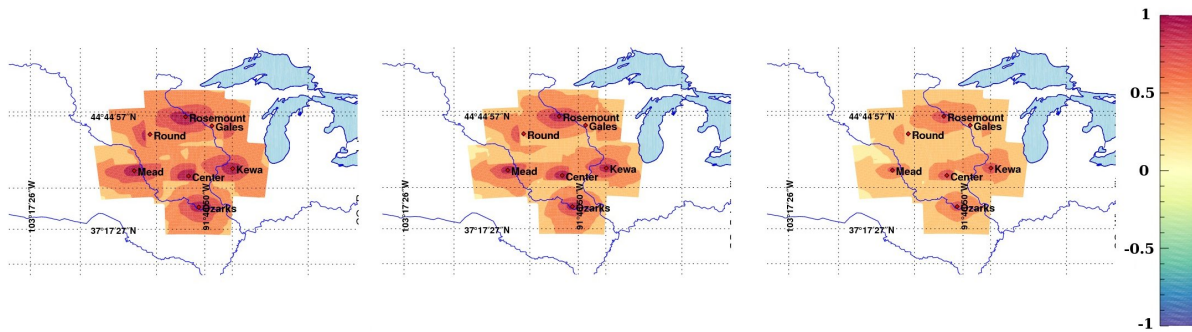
44°44'57"N
Rosemount
Gales
Round
Mead
Center
Kewa
Ozarks
103°17'26"W
91°40'50"W
37°17'27"N

44°44'57"N
Rosemount
Gales
Round
Mead
Center
Kewa
Ozarks
103°17'26"W
91°40'50"W
37°17'27"N

44°44'57"N
Rosemount
Gales
Round
Mead
Center
Kewa
Ozarks
103°17'26"W
91°40'50"W
37°17'27"N

1
0.5
0
-0.5
-1